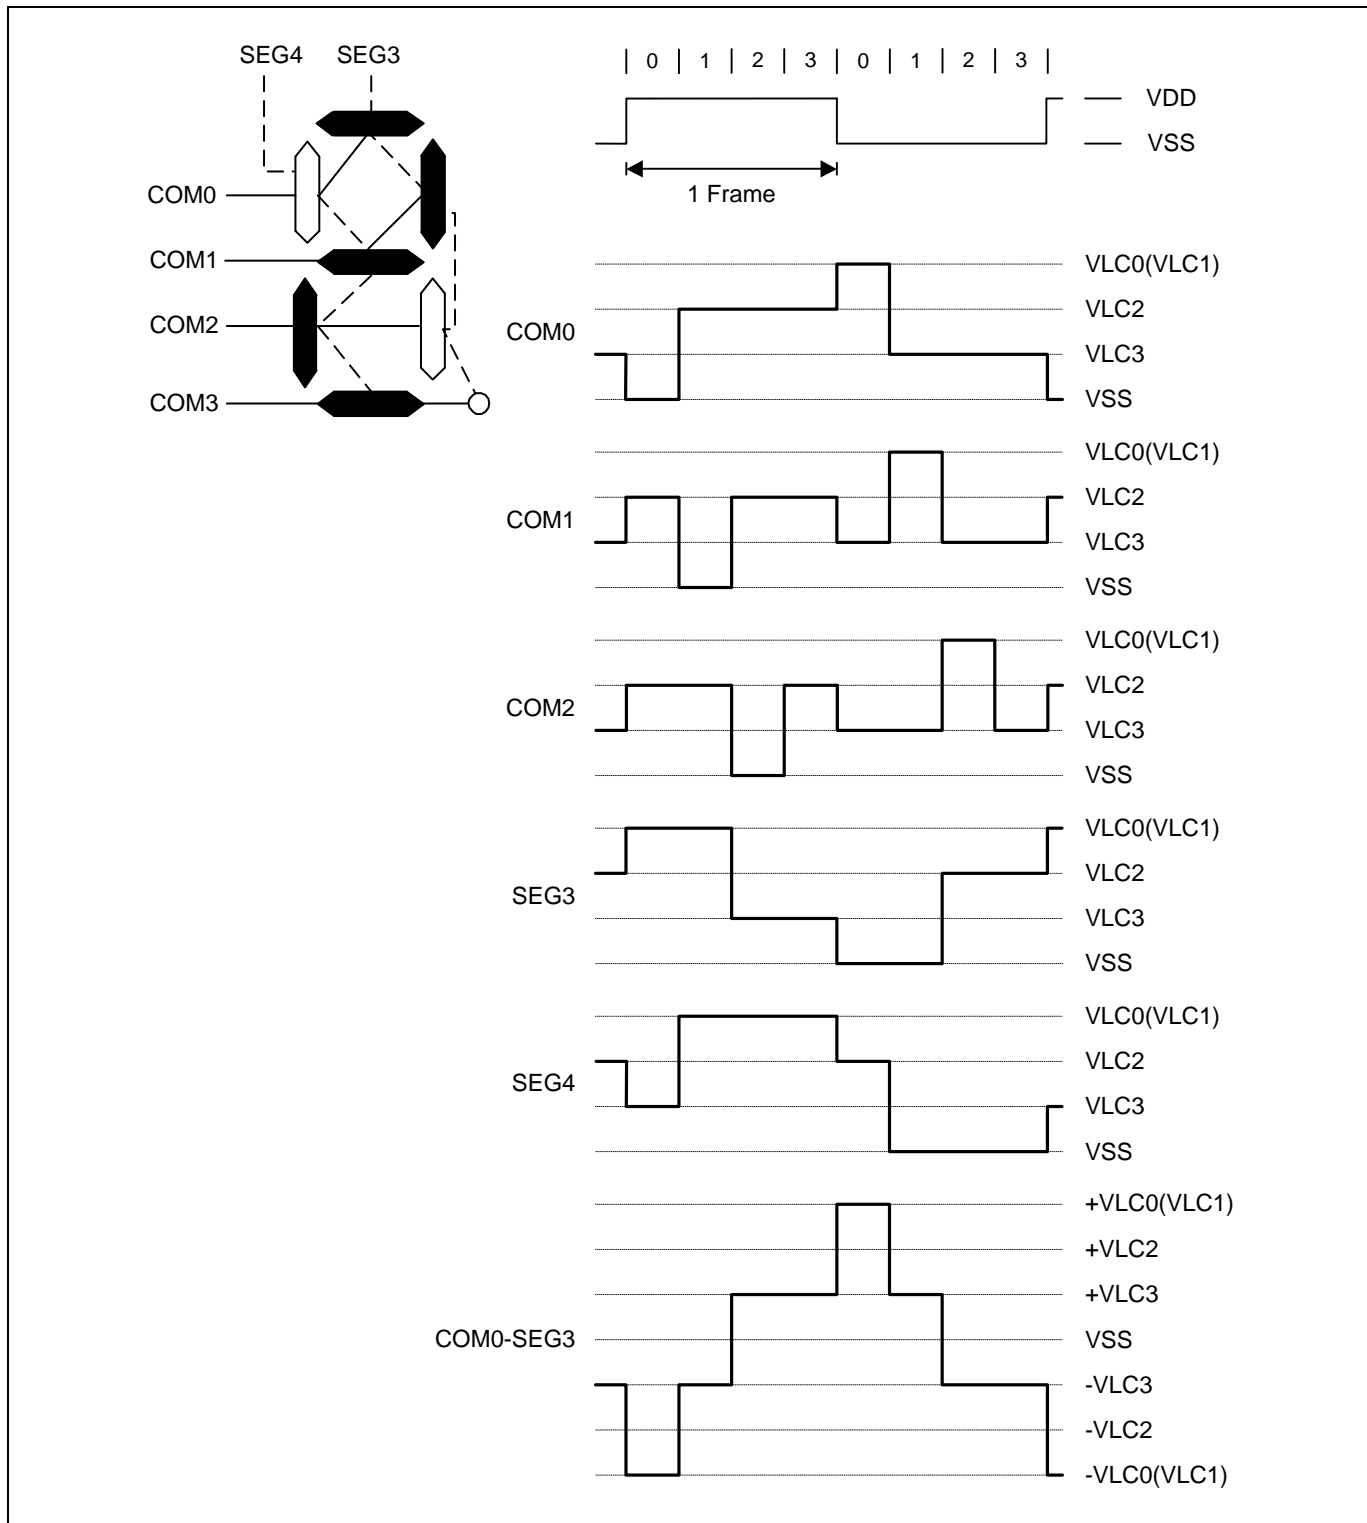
SEG4 SEG3

COM0

COM1

COM2

COM3

| 0 | 1 | 2 | 3 | 0 | 1 | 2 | 3 |

VDD

VSS

1 Frame

COM0

VLC0(VLC1)
VLC2
VLC3
VSS

COM1

VLC0(VLC1)
VLC2
VLC3
VSS

COM2

VLC0(VLC1)
VLC2
VLC3
VSS

SEG3

VLC0(VLC1)
VLC2
VLC3
VSS

SEG4

VLC0(VLC1)
VLC2
VLC3
VSS

COM0-SEG3

+VLC0(VLC1)
+VLC2
+VLC3
VSS
-VLC3
-VLC2
-VLC0(VLC1)